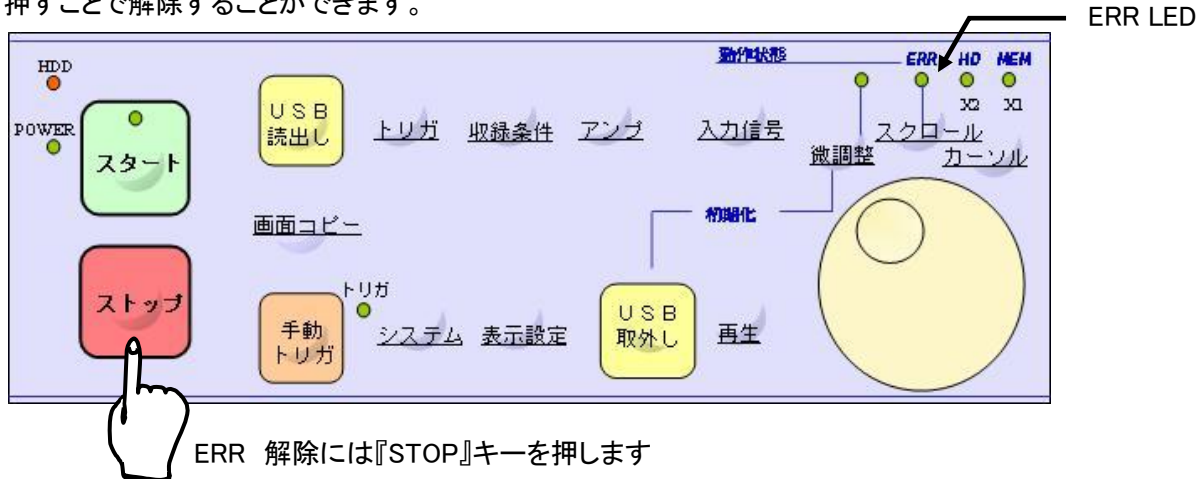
押すことで解除することができます。

ERR LED

動作状態 ERR HD MEM
X2 X1

HDD
POWER
スタート

USB
読出し

トリガ 収録条件 アンプ 入力信号 スクロール
微調整 カーソル

画面コピー

初期化

ストップ

トリガ
手動
トリガ

システム 表示設定

USB
取外し

再生

ERR 解除には『STOP』キーを押します